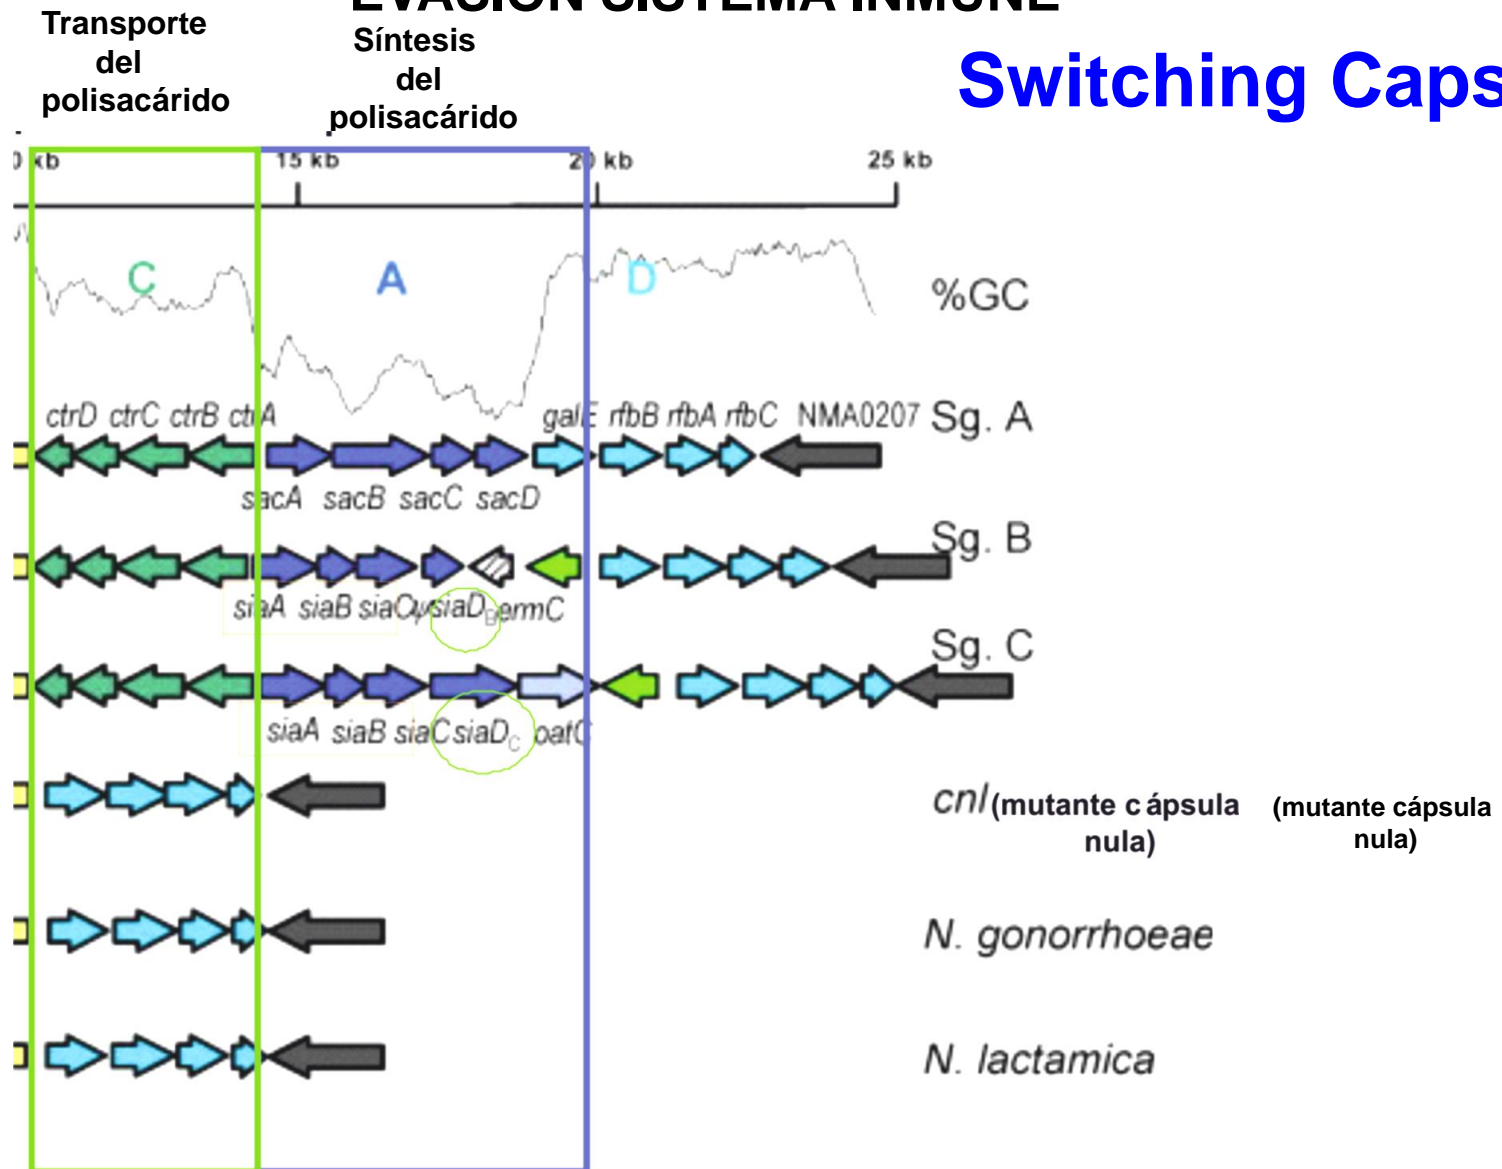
EVASION SISTEMA INMUNE

Transporte del polisacárido

Síntesis del polisacárido

Switching Caps

0 kb 15 kb 20 kb 25 kb

C A D

%GC

ctrD ctrC ctrB ctrA galE rfbB rfbA rfbC NMA0207 Sg. A

sacA sacB sacC sacD

Sg. B

siaA siaB siaC siaD$_B$ cssA/ermC

Sg. C

siaA siaB siaC siaD$_C$ oatC

cnl (mutante cápsula nula)

(mutante cápsula nula)

N. gonorrhoeae

N. lactamica